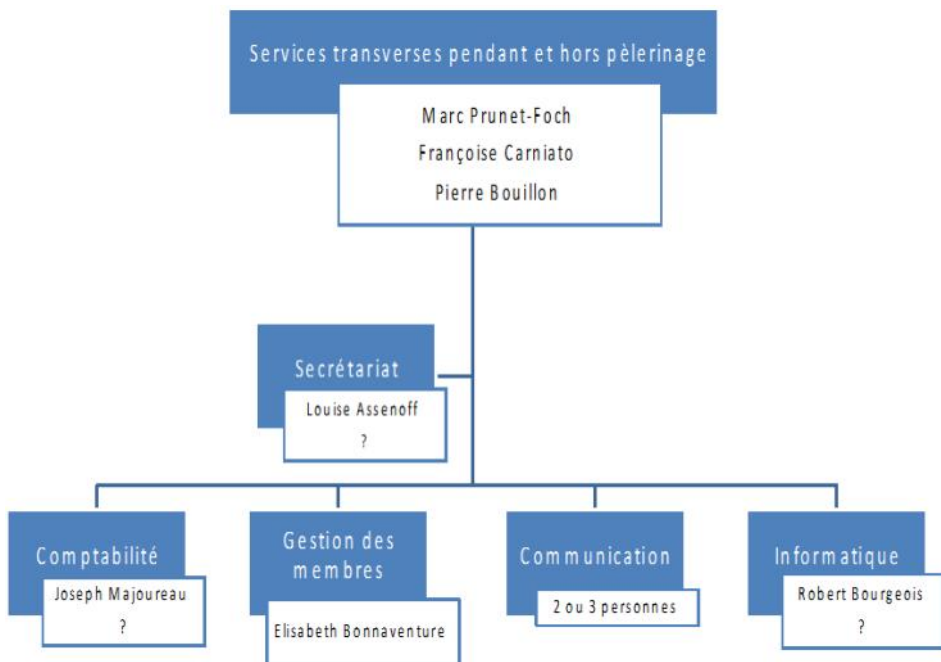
Services transverses pendant et hors pèlerinage

Marc Prunet-Foch
Françoise Carniato
Pierre Bouillon

Secrétariat
Louise Assenoff
?

Comptabilité
Joseph Majoureau
?

Gestion des membres
Elisabeth Bonnaventure

Communication
2 ou 3 personnes

Informatique
Robert Bourgeois
?